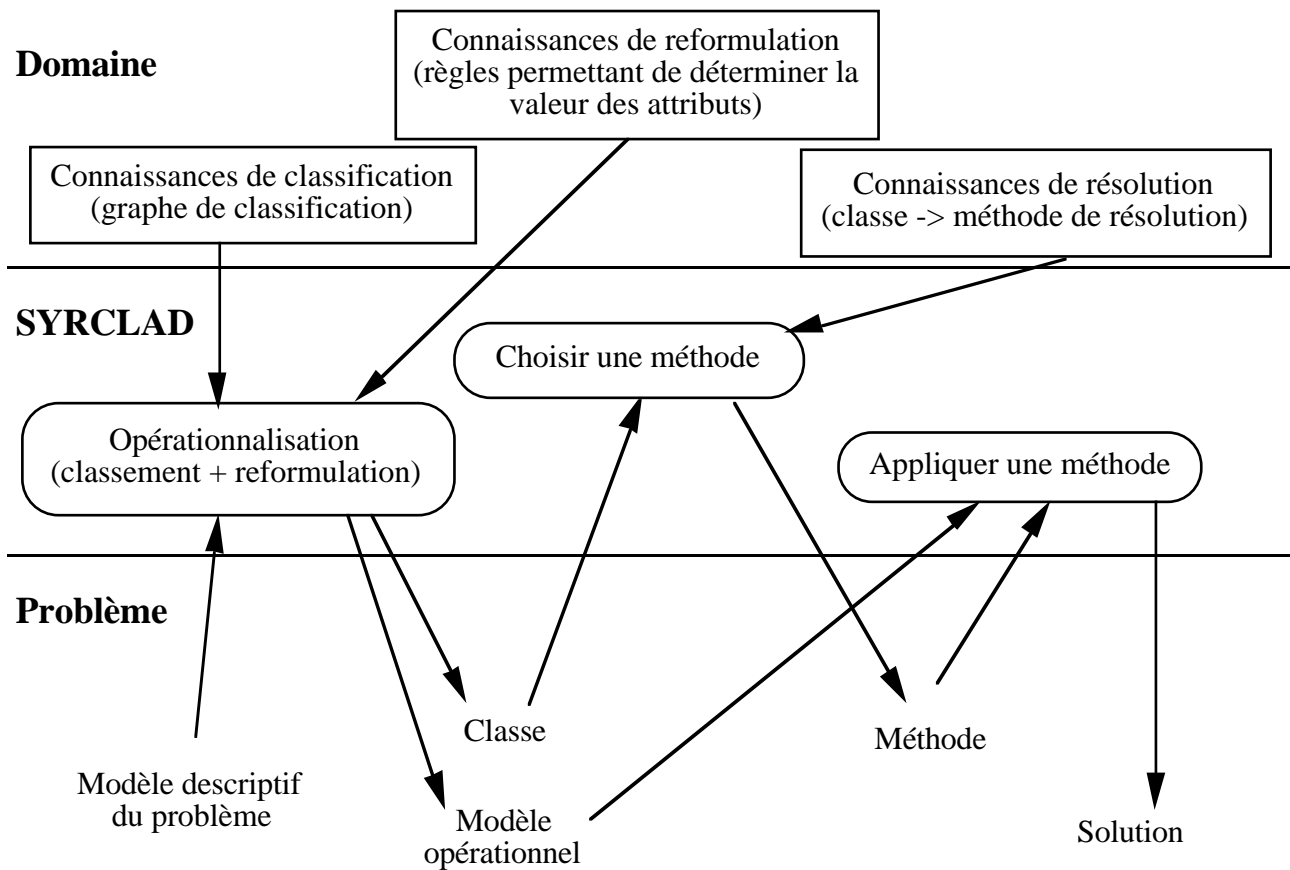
Domaine

Connaissances de reformulation (règles permettant de déterminer la valeur des attributs)

Connaissances de classification (graphe de classification)

Connaissances de résolution (classe -> méthode de résolution)

SYRCLAD

Choisir une méthode

Opérationnalisation (classement + reformulation)

Appliquer une méthode

Problème

Classe

Méthode

Modèle descriptif du problème

Modèle opérationnel

Solution